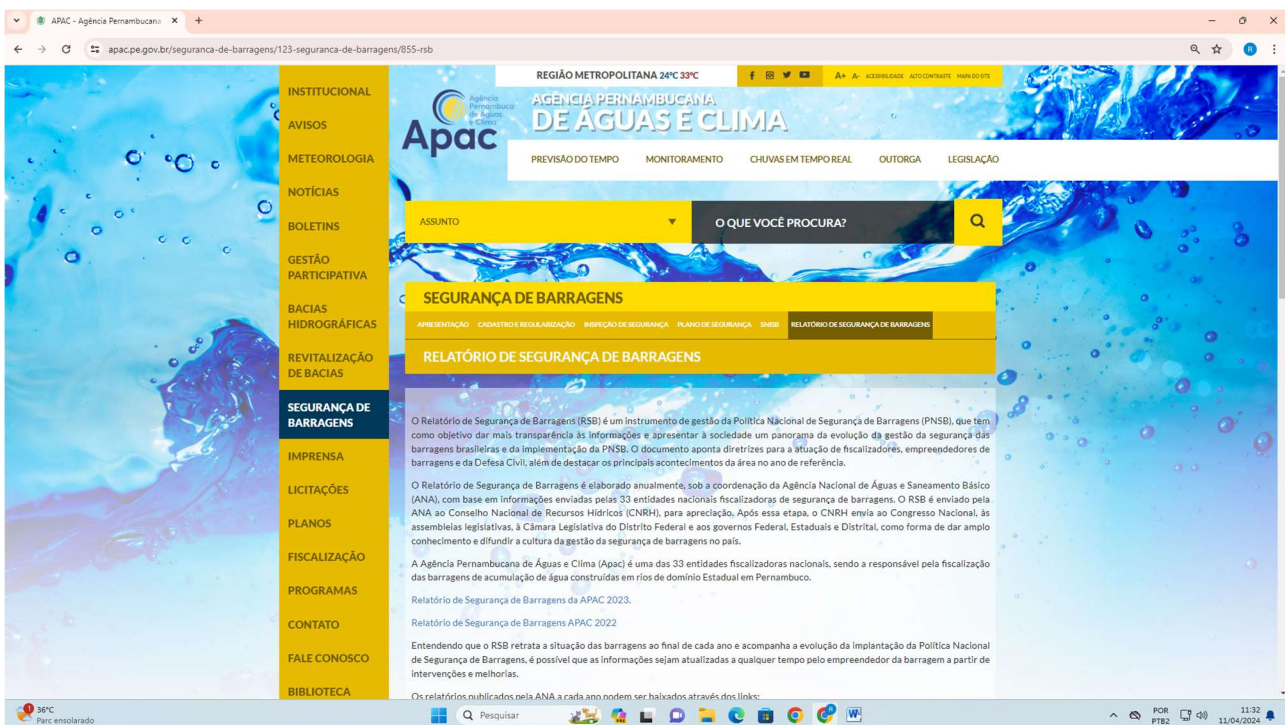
APAC - Agência Pernambucana ×

apac.pe.gov.br/seguranca-de-barragens/123-seguranca-de-barragens/855-rsb

REGIÃO METROPOLITANA 24°C 33°C

A+ A- ACESSIBILIDADE ALTO CONTRASTE MAPA DO SITE

Agência Pernambucana de Águas e Clima
Apac

AGÊNCIA PERNAMBUCANA DE ÁGUAS E CLIMA

PREVISÃO DO TEMPO MONITORAMENTO CHUVAS EM TEMPO REAL OUTORGA LEGISLAÇÃO

INSTITUCIONAL
AVISOS
METEOROLOGIA
NOTÍCIAS
BOLETINS
GESTÃO PARTICIPATIVA
BACIAS HIDROGRÁFICAS
REVITALIZAÇÃO DE BACIAS
SEGURANÇA DE BARRAGENS
IMPRENSA
LICITAÇÕES
PLANOS
FISCALIZAÇÃO
PROGRAMAS
CONTATO
FALE CONOSCO
BIBLIOTECA

ASSUNTO
O QUE VOCÊ PROCURA?

SEGURANÇA DE BARRAGENS

APRESENTAÇÃO CADASTRO E REGULARIZAÇÃO INSPEÇÃO DE SEGURANÇA PLANO DE SEGURANÇA SNISB RELATÓRIO DE SEGURANÇA DE BARRAGENS

RELATÓRIO DE SEGURANÇA DE BARRAGENS

O Relatório de Segurança de Barragens (RSB) é um instrumento de gestão da Política Nacional de Segurança de Barragens (PNSB), que tem como objetivo dar mais transparência às informações e apresentar à sociedade um panorama da evolução da gestão da segurança das barragens brasileiras e da implementação da PNSB. O documento aponta diretrizes para a atuação de fiscalizadores, empreendedores de barragens e da Defesa Civil, além de destacar os principais acontecimentos da área no ano de referência.

O Relatório de Segurança de Barragens é elaborado anualmente, sob a coordenação da Agência Nacional de Águas e Saneamento Básico (ANA), com base em informações enviadas pelas 33 entidades nacionais fiscalizadoras de segurança de barragens. O RSB é enviado pela ANA ao Conselho Nacional de Recursos Hídricos (CNRH), para apreciação. Após essa etapa, o CNRH envia ao Congresso Nacional, às assembleias legislativas, à Câmara Legislativa do Distrito Federal e aos governos Federal, Estaduais e Distrital, como forma de dar amplo conhecimento e difundir a cultura da gestão da segurança de barragens no país.

A Agência Pernambucana de Águas e Clima (Apac) é uma das 33 entidades fiscalizadoras nacionais, sendo a responsável pela fiscalização das barragens de acumulação de água construídas em rios de domínio Estadual em Pernambuco.

Relatório de Segurança de Barragens da APAC 2023.

Relatório de Segurança de Barragens APAC 2022

Entendendo que o RSB retrata a situação das barragens ao final de cada ano e acompanha a evolução da implantação da Política Nacional de Segurança de Barragens, é possível que as informações sejam atualizadas a qualquer tempo pelo empreendedor da barragem a partir de intervenções e melhorias.

Os relatórios publicados pela ANA a cada ano podem ser baixados através dos links:

36°C
Parc ensolarado
Pesquisar
POR PTB2 11:32 11/04/2024